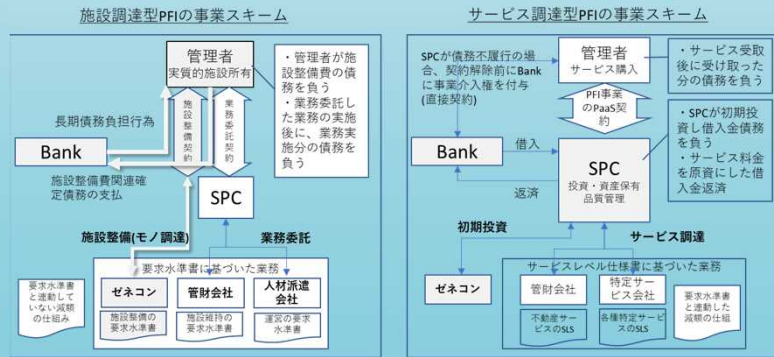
施設調達型PFIの事業スキーム

管理者
実質的施設所有

・管理者が施設整備費の債務を負う
・業務委託した業務の実施後に、業務実施分の債務を負う

長期債務負担行為

施設整備契約

業務委託契約

Bank

施設整備費関連確定債務の支払

SPC

施設整備(モノ調達)

業務委託

要求水準書に基づいた業務

ゼネコン

管財会社

人材派遣会社

施設整備の要求水準書

施設維持の要求水準書

運営の要求水準書

要求水準書と連動していない減額の仕組み

サービス調達型PFIの事業スキーム

SPCが債務不履行の場合、契約解除前にBankに事業介入権を付与(直接契約)

管理者
サービス購入

・サービス受取後に受け取った分の債務を負う

PFI事業のPaaS契約

・SPCが初期投資し借入金債務を負う
・サービス料金を原資にした借入金返済

Bank

借入

SPC
投資・資産保有品質管理

返済

初期投資

サービス調達

サービスレベル仕様書に基づいた業務

ゼネコン

管財会社

特定サービス会社

不動産サービスのSLS

各種特定サービスのSLS

要求水準書と連動した減額の仕組